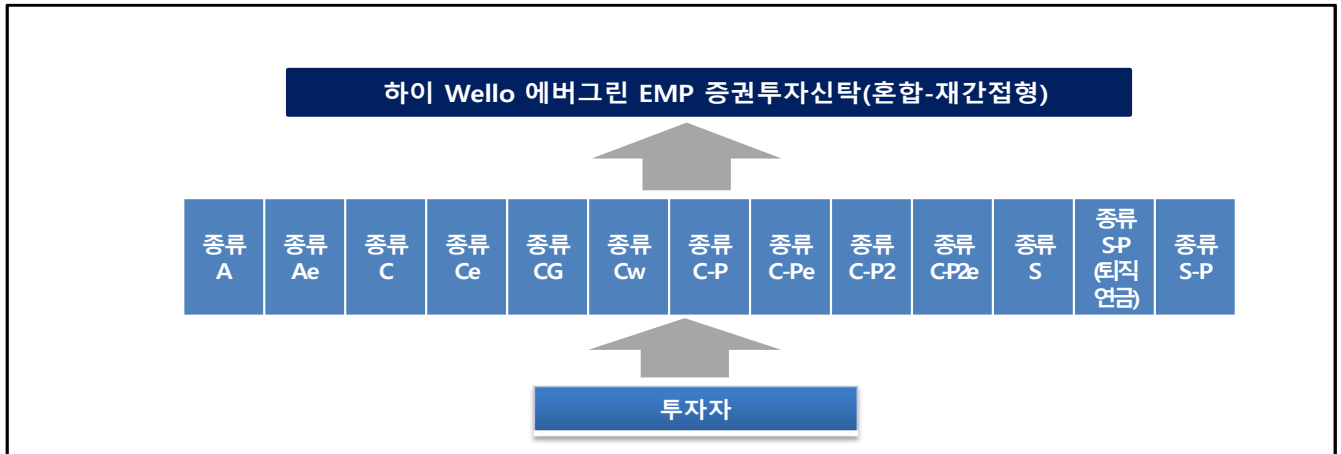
하이 Wello 에버그린 EMP 증권투자신탁(혼합-재간접형)

| 종류 A | 종류 Ae | 종류 C | 종류 Ce | 종류 CG | 종류 Cw | 종류 C-P | 종류 C-Pe | 종류 C-P2 | 종류 C-P2e | 종류 S | 종류 S-P (퇴직연금) | 종류 S-P |
|---|---|---|---|---|---|---|---|---|---|---|---|---|

투자자